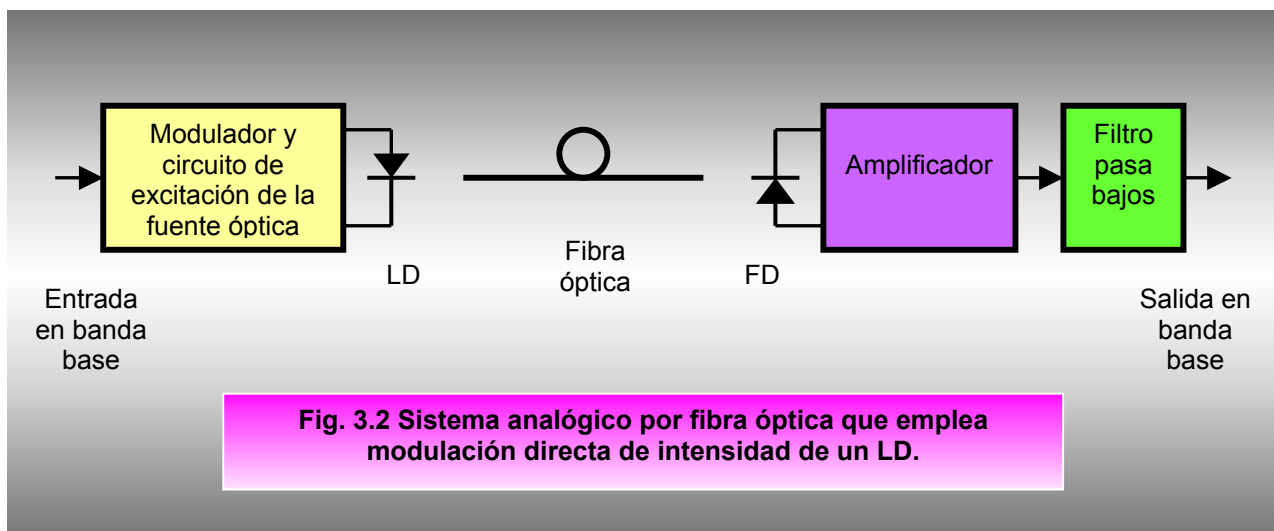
Modulador y circuito de excitación de la fuente óptica

LD

Fibra óptica

FD

Amplificador

Filtro pasa bajos

Entrada en banda base

Salida en banda base

Fig. 3.2 Sistema analógico por fibra óptica que emplea modulación directa de intensidad de un LD.